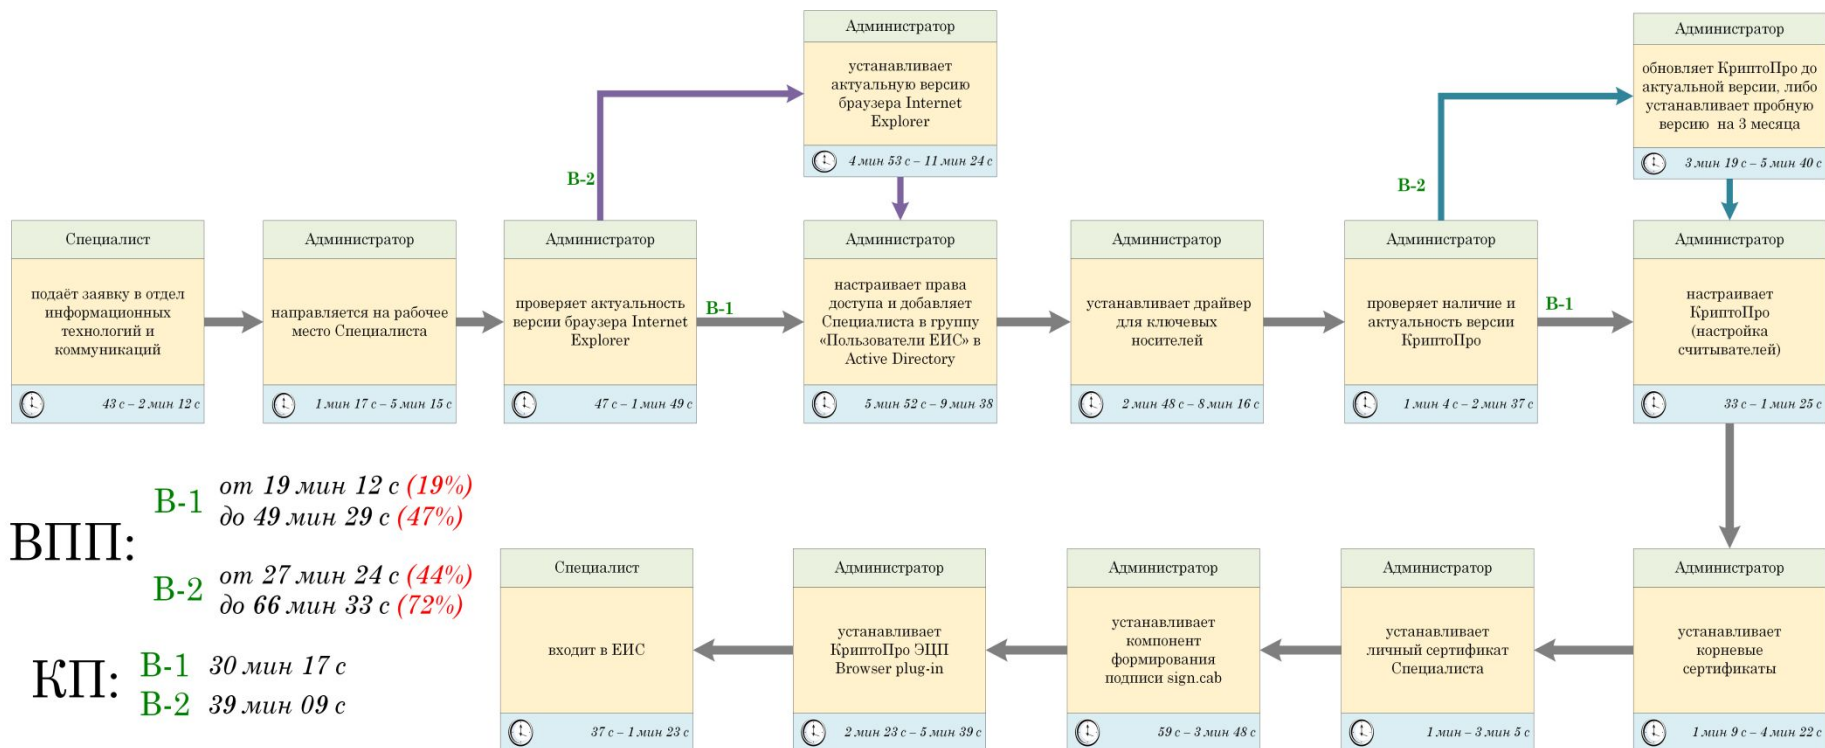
Специалист

подаёт заявку в отдел информационных технологий и коммуникаций

43 с – 2 мин 12 с

Администратор

направляется на рабочее место Специалиста

1 мин 17 с – 5 мин 15 с

Администратор

проверяет актуальность версии браузера Internet Explorer

47 с – 1 мин 49 с

В-2

В-1

Администратор

устанавливает актуальную версию браузера Internet Explorer

4 мин 53 с – 11 мин 24 с

Администратор

настраивает права доступа и добавляет Специалиста в группу «Пользователи ЕИС» в Active Directory

5 мин 52 с – 9 мин 38

Администратор

устанавливает драйвер для ключевых носителей

2 мин 48 с – 8 мин 16 с

Администратор

проверяет наличие и актуальность версии КриптоПро

1 мин 4 с – 2 мин 37 с

В-2

В-1

Администратор

обновляет КриптоПро до актуальной версии, либо устанавливает пробную версию на 3 месяца

3 мин 19 с – 5 мин 40 с

Администратор

настраивает КриптоПро (настройка считывателей)

33 с – 1 мин 25 с

Администратор

устанавливает корневые сертификаты

1 мин 9 с – 4 мин 22 с

Администратор

устанавливает личный сертификат Специалиста

1 мин – 3 мин 5 с

Администратор

устанавливает компонент формирования подписи sign.cab

59 с – 3 мин 48 с

Администратор

устанавливает КриптоПро ЭЦП Browser plug-in

2 мин 23 с – 5 мин 39 с

Специалист

входит в ЕИС

37 с – 1 мин 23 с

ВПП: В-1 от 19 мин 12 с (19%) до 49 мин 29 с (47%)
В-2 от 27 мин 24 с (44%) до 66 мин 33 с (72%)

КП: В-1 30 мин 17 с
В-2 39 мин 09 с